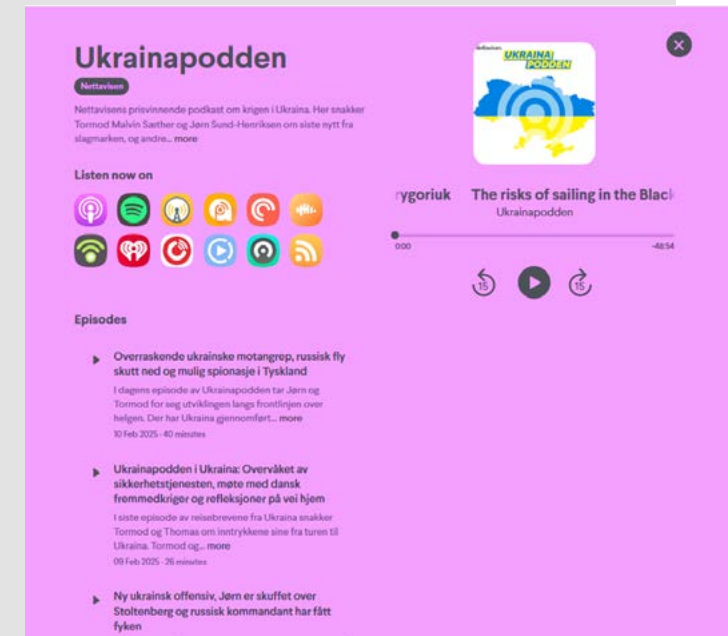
Ukrainapodden

Nettavisen

Nettavisens prisvinnende podkast om krigen i Ukraina. Her snakker Tormod Malvin Sæther og Jørn Sund-Henriksen om siste nytt fra slagmarken, og andre... more

Listen now on

Episodes

Overraskende ukrainske motangrep, russisk fly skutt ned og mulig spionasje i Tyskland

I dagens episode av Ukrainapodden tar Jørn og Tormod for seg utviklingen langs frontlinjen over helgen. Der har Ukraina gjennomført... more

10 Feb 2025 · 40 minutes

Ukrainapodden i Ukraina: Overvåket av sikkerhetstjenesten, møte med dansk fremmedkriger og refleksjoner på vei hjem

I siste episode av reisebrevene fra Ukraina snakker Tormod og Thomas om inntrykkene sine fra turen til Ukraina. Tormod og... more

09 Feb 2025 · 26 minutes

Ny ukrainsk offensiv, Jørn er skuffet over Stoltenberg og russisk kommandant har fått fyken

Nettavisen
UKRAINA PODDEN

rygoriuk The risks of sailing in the Black

Ukrainapodden

0:00

-48:54

15

15